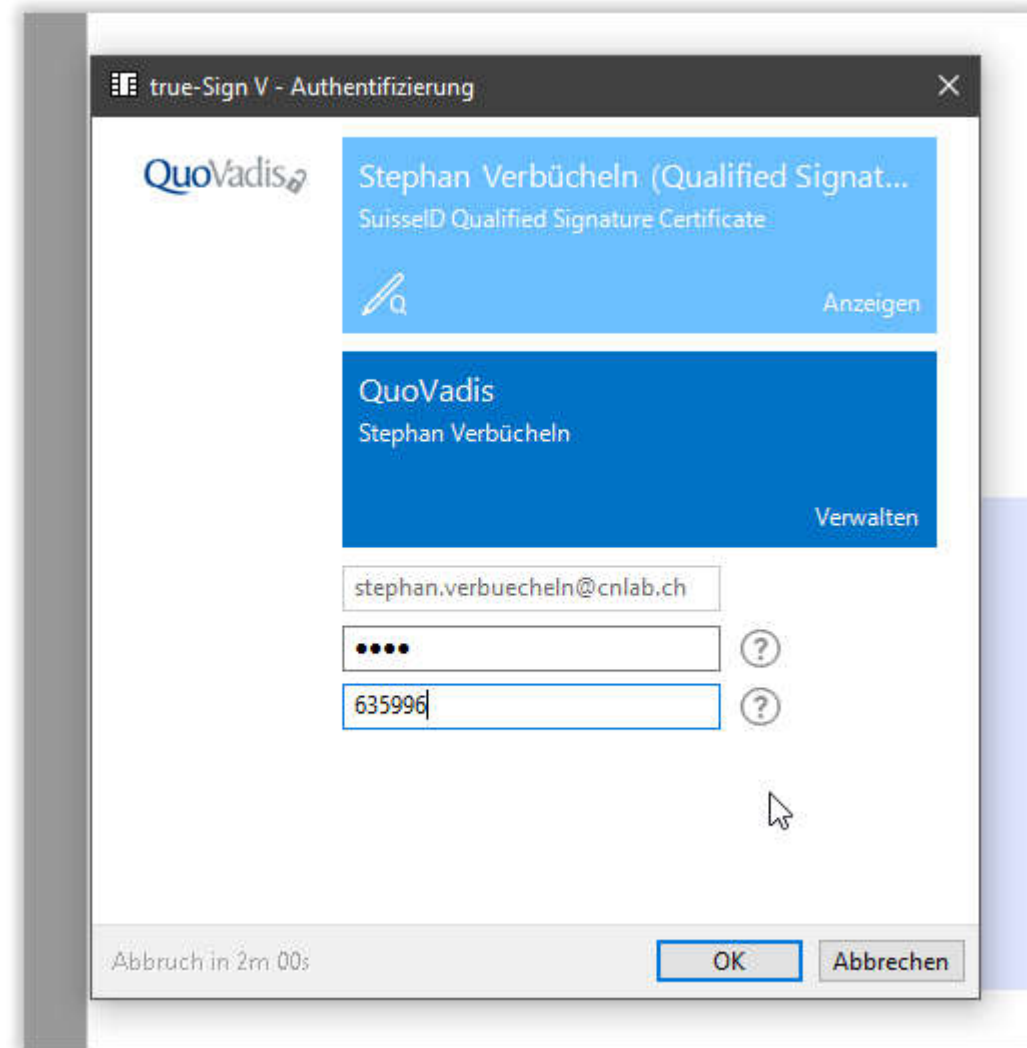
true-Sign V - Authentifizierung

QuoVadis

Stephan Verbücheln (Qualified Signat...
SuisseID Qualified Signature Certificate

Anzeigen

QuoVadis
Stephan Verbücheln

Verwalten

stephan.verbuecheln@cnlab.ch

••••

635996

Abbruch in 2m 00s

OK

Abbrechen